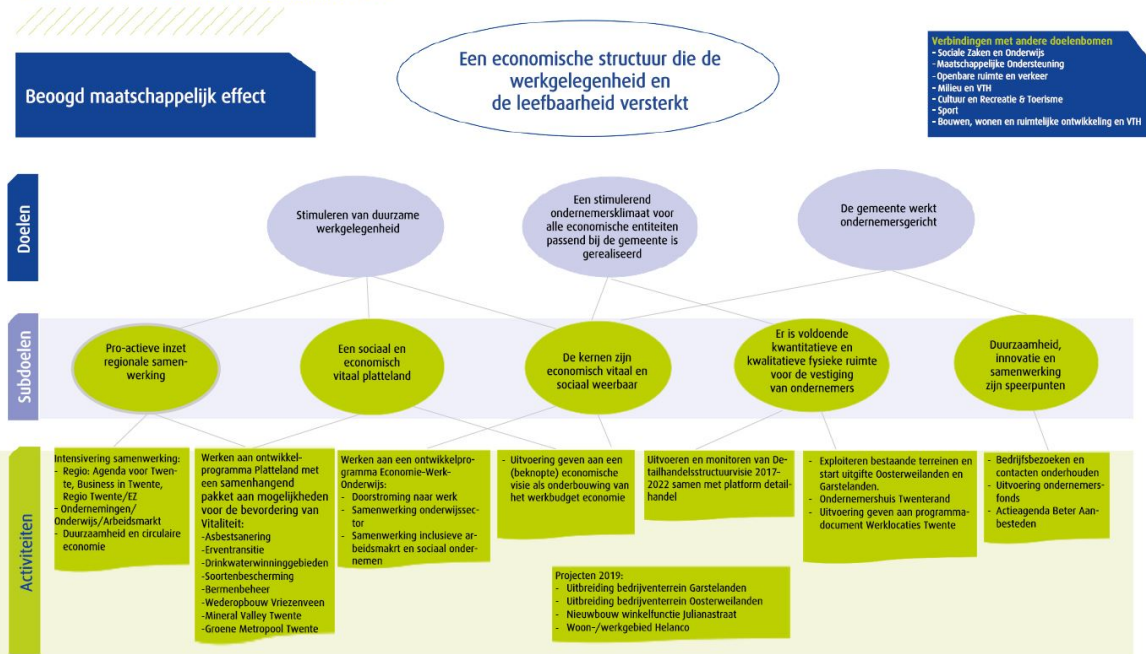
Beoogd maatschappelijk effect

Een economische structuur die de werkgelegenheid en de leefbaarheid versterkt

Verbindingen met andere doelenbomen
- Sociale Zaken en Onderwijs
- Maatschappelijke Ondersteuning
- Openbare ruimte en verkeer
- Milieu en VTH
- Cultuur en Recreatie & Toerisme
- Sport
- Bouwen, wonen en ruimtelijke ontwikkeling en VTH

Doelen

Stimuleren van duurzame werkgelegenheid

Een stimulerend ondernemersklimaat voor alle economische entiteiten passend bij de gemeente is gerealiseerd

De gemeente werkt ondernemersgericht

Subdoelen

Pro-actieve inzet regionale samenwerking

Een sociaal en economisch vitaal platteland

De kernen zijn economisch vitaal en sociaal weerbaar

Er is voldoende kwantitatieve en kwalitatieve fysieke ruimte voor de vestiging van ondernemers

Duurzaamheid, innovatie en samenwerking zijn speerpunten

Activiteiten

Intensivering samenwerking:
- Regio: Agenda voor Twente, Business in Twente, Regio Twente/EZ
- Ondernemingen/ Onderwijs/Arbeidsmarkt
- Duurzaamheid en circulaire economie

Werken aan ontwikkelprogramma Platteland met een samenhangend pakket aan mogelijkheden voor de bevordering van Vitaliteit:
-Asbestsanering
-Erventransitie
-Drinkwaterwinninggebieden
-Soortenbescherming
-Bermenbeheer
-Wederopbouw Vriezenveen
-Mineral Valley Twente
-Groene Metropool Twente

Werken aan een ontwikkelprogramma Economie-Werk-Onderwijs:
- Doorstroming naar werk
- Samenwerking onderwijssector
- Samenwerking inclusieve arbeidsmakrt en sociaal ondernemen

- Uitvoering geven aan een (beknopte) economische visie als onderbouwing van het werkbudget economie

Uitvoeren en monitoren van Detailhandelsstructuurvisie 2017-2022 samen met platform detailhandel

- Exploiteren bestaande terreinen en start uitgifte Oosterweilanden en Garstelanden.
- Ondernemershuis Twenterand
- Uitvoering geven aan programmadocument Werklocaties Twente

- Bedrijfsbezoeken en contacten onderhouden
- Uitvoering ondernemersfonds
- Actieagenda Beter Aanbesteden

Projecten 2019:
- Uitbreiding bedrijventerrein Garstelanden
- Uitbreiding bedrijventerrein Oosterweilanden
- Nieuwbouw winkelfunctie Julianastraat
- Woon-/werkgebied Helanco